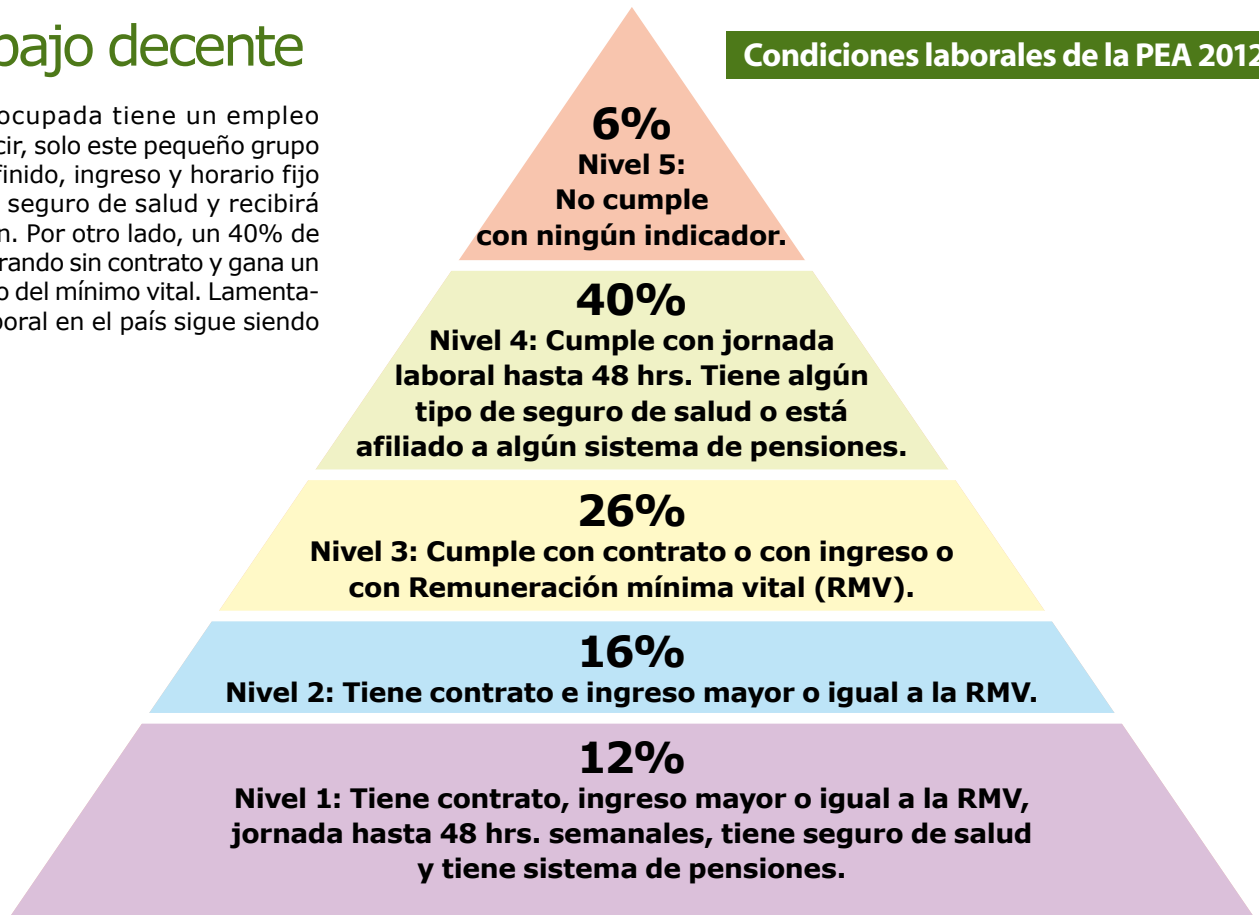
bajo decente

ocupada tiene un empleo cir, solo este pequeño grupo finido, ingreso y horario fijo seguro de salud y recibirá n. Por otro lado, un 40% de rando sin contrato y gana un o del mínimo vital. Lamentaboral en el país sigue siendo

Condiciones laborales de la PEA 2012

6%
Nivel 5:
No cumple
con ningún indicador.

40%
Nivel 4: Cumple con jornada laboral hasta 48 hrs. Tiene algún tipo de seguro de salud o está afiliado a algún sistema de pensiones.

26%
Nivel 3: Cumple con contrato o con ingreso o con Remuneración mínima vital (RMV).

16%
Nivel 2: Tiene contrato e ingreso mayor o igual a la RMV.

12%
Nivel 1: Tiene contrato, ingreso mayor o igual a la RMV, jornada hasta 48 hrs. semanales, tiene seguro de salud y tiene sistema de pensiones.